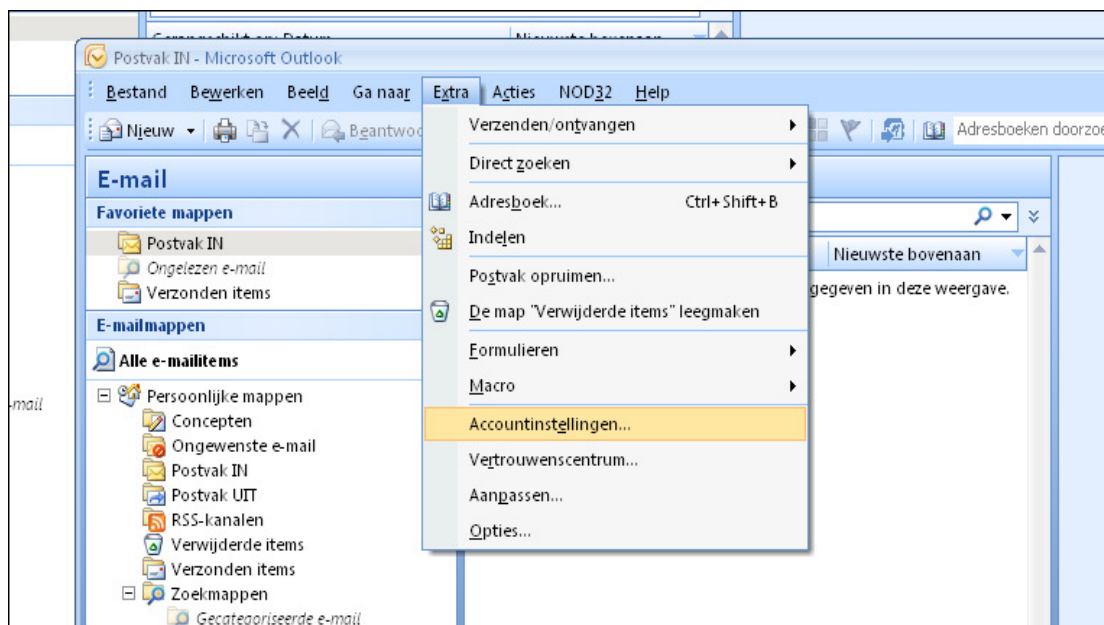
Postvak IN - Microsoft Outlook

Bestand Bewerken Beeld Ga naar Extra Acties NOD32 Help

Nieuw Beantwoo Adresboeken doorzo

E-mail

Favoriete mappen

Postvak IN

Ongelezen e-mail

Verzonden items

E-mailmappen

Alle e-mailitems

Persoonlijke mappen

Concepten

Ongewenste e-mail

Postvak IN

Postvak UIT

RSS-kanalen

Verwijderde items

Verzonden items

Zoekmappen

Gecategoriseerde e-mail

-mail

Verzenden/ontvangen

Direct zoeken

Adresboek... Ctrl+Shift+B

Indelen

Postvak opruimen...

De map "Verwijderde items" leegmaken

Formulieren

Macro

Accountinstellingen...

Vertrouwenscentrum...

Aanpassen...

Opties...

Nieuwste bovenaan

gegeven in deze weergave.